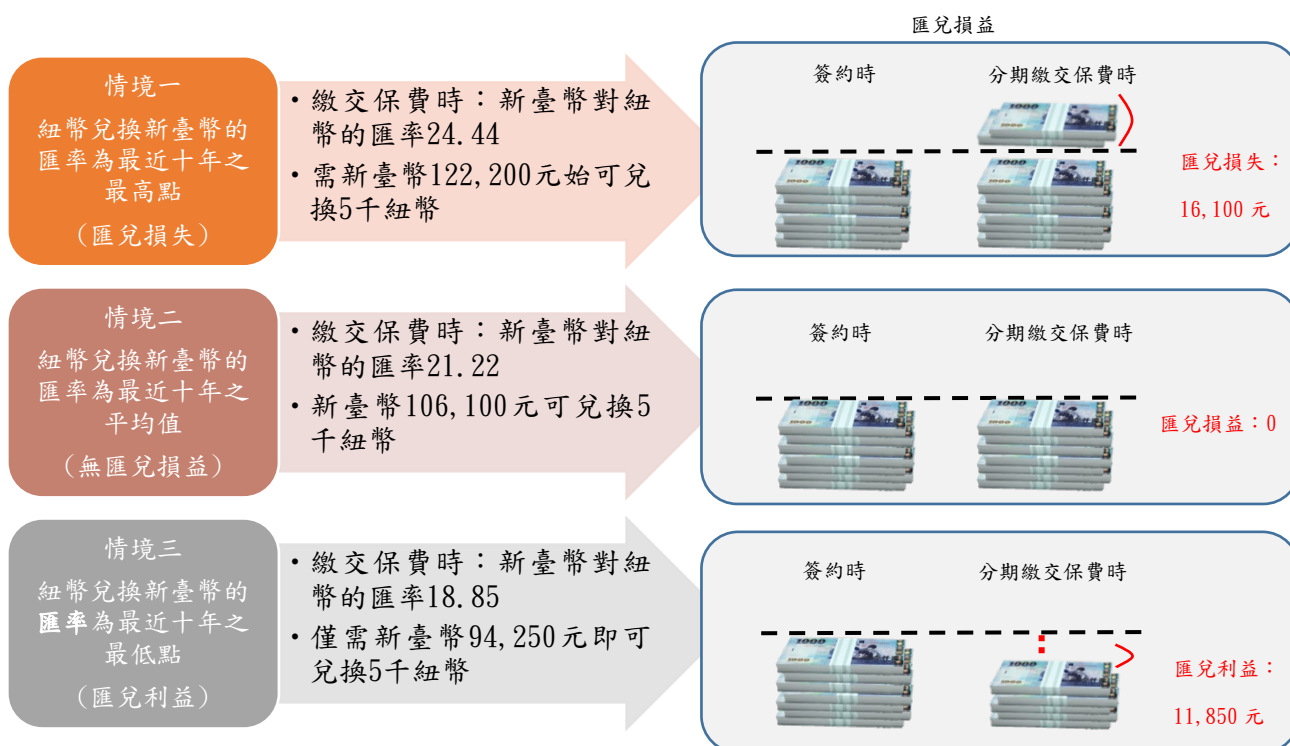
匯兌損益

情境一
紐幣兌換新臺幣的匯率為最近十年之最高點
（匯兌損失）

• 繳交保費時：新臺幣對紐幣的匯率24.44
• 需新臺幣122,200元始可兌換5千紐幣

簽約時
分期繳交保費時
匯兌損失：
16,100 元

情境二
紐幣兌換新臺幣的匯率為最近十年之平均值
（無匯兌損益）

• 繳交保費時：新臺幣對紐幣的匯率21.22
• 新臺幣106,100元可兌換5千紐幣

簽約時
分期繳交保費時
匯兌損益：0

情境三
紐幣兌換新臺幣的匯率為最近十年之最低點
（匯兌利益）

• 繳交保費時：新臺幣對紐幣的匯率18.85
• 僅需新臺幣94,250元即可兌換5千紐幣

簽約時
分期繳交保費時
匯兌利益：
11,850 元